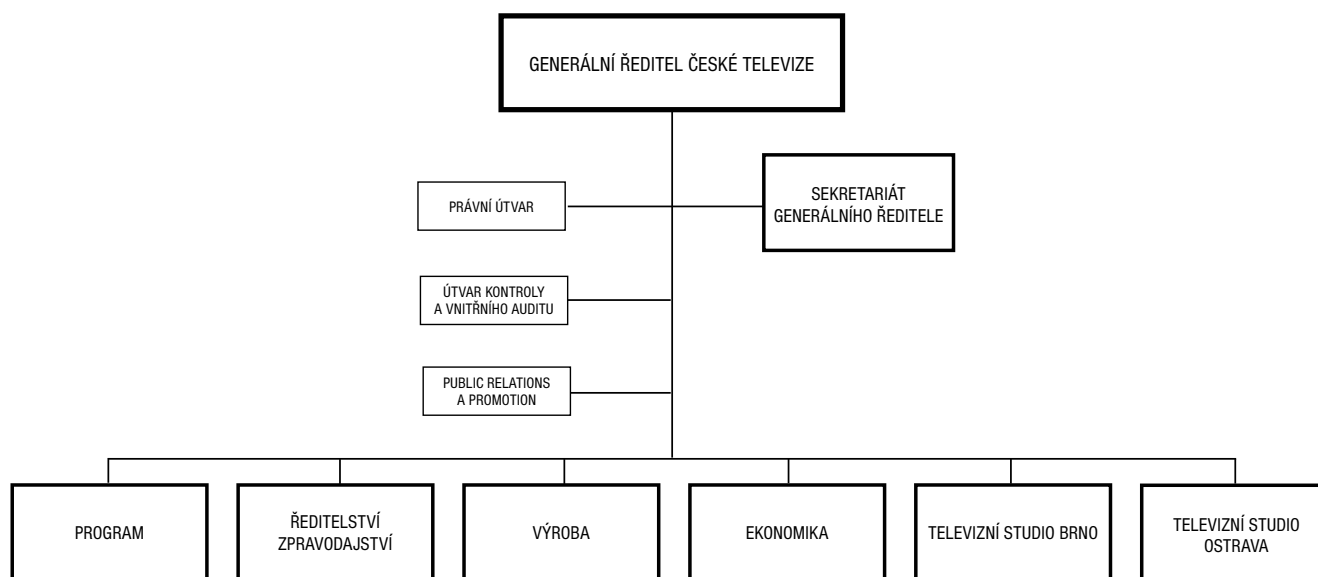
GENERÁLNÍ ŘEDITEL ČESKÉ TELEVIZE

PRÁVNÍ ÚTVAR

SEKRETARIÁT GENERÁLNÍHO ŘEDITELE

ÚTVAR KONTROLY A VNITŘNÍHO AUDITU

PUBLIC RELATIONS A PROMOTION

PROGRAM

ŘEDITELSTVÍ ZPRAVODAJSTVÍ

VÝROBA

EKONOMIKA

TELEVIZNÍ STUDIO BRNO

TELEVIZNÍ STUDIO OSTRAVA